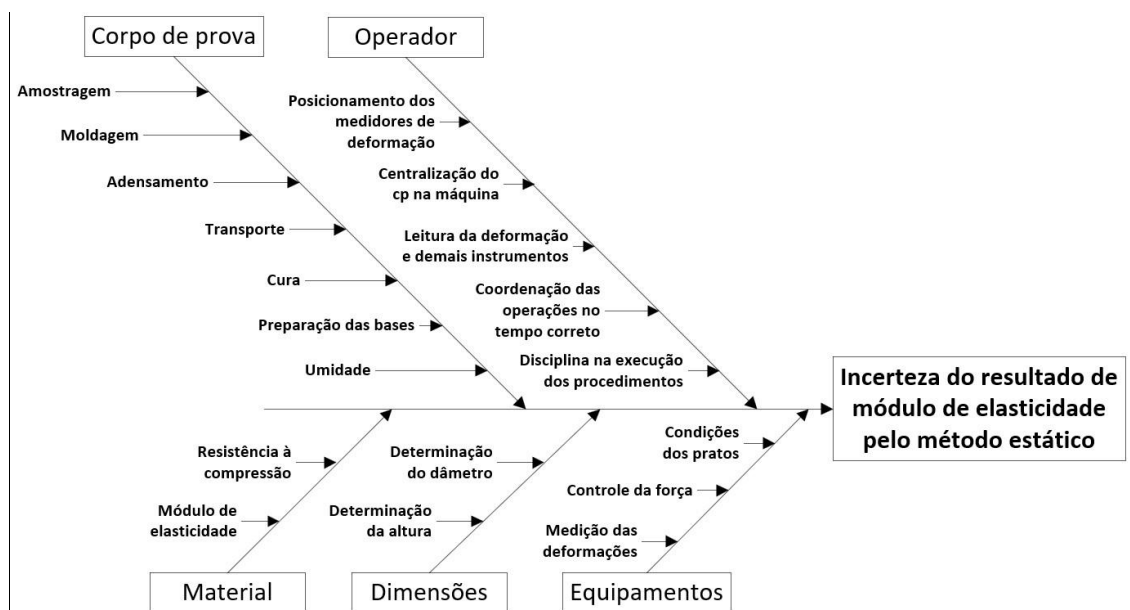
Corpo de prova

Operador

Amostragem

Moldagem

Adensamento

Transporte

Cura

Preparação das bases

Umidade

Posicionamento dos medidores de deformação

Centralização do cp na máquina

Leitura da deformação e demais instrumentos

Coordenação das operações no tempo correto

Disciplina na execução dos procedimentos

Incerteza do resultado de módulo de elasticidade pelo método estático

Resistência à compressão

Módulo de elasticidade

Determinação do dâmetro

Determinação da altura

Condições dos pratos

Controle da força

Medição das deformações

Material

Dimensões

Equipamentos